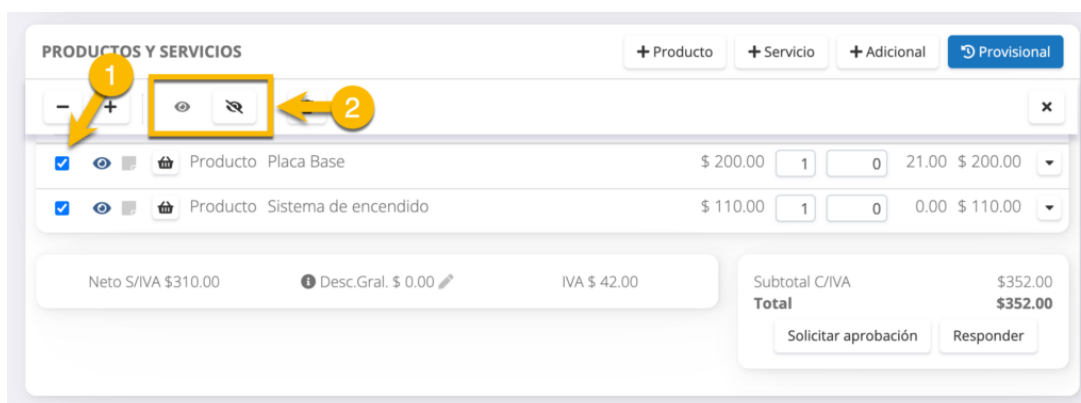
PRODUCTOS Y SERVICIOS

+ Producto
+ Servicio
+ Adicional
Provisional

1

−
+

2

×

| | | | | | |
|---|---|---|---|---|---|
| Producto Placa Base | $ 200.00 | 1 | 0 | 21.00 | $ 200.00 |
| Producto Sistema de encendido | $ 110.00 | 1 | 0 | 0.00 | $ 110.00 |

Neto S/IVA $310.00
Desc.Gral. $ 0.00
IVA $ 42.00

Subtotal C/IVA $352.00
Total $352.00

Solicitar aprobación
Responder